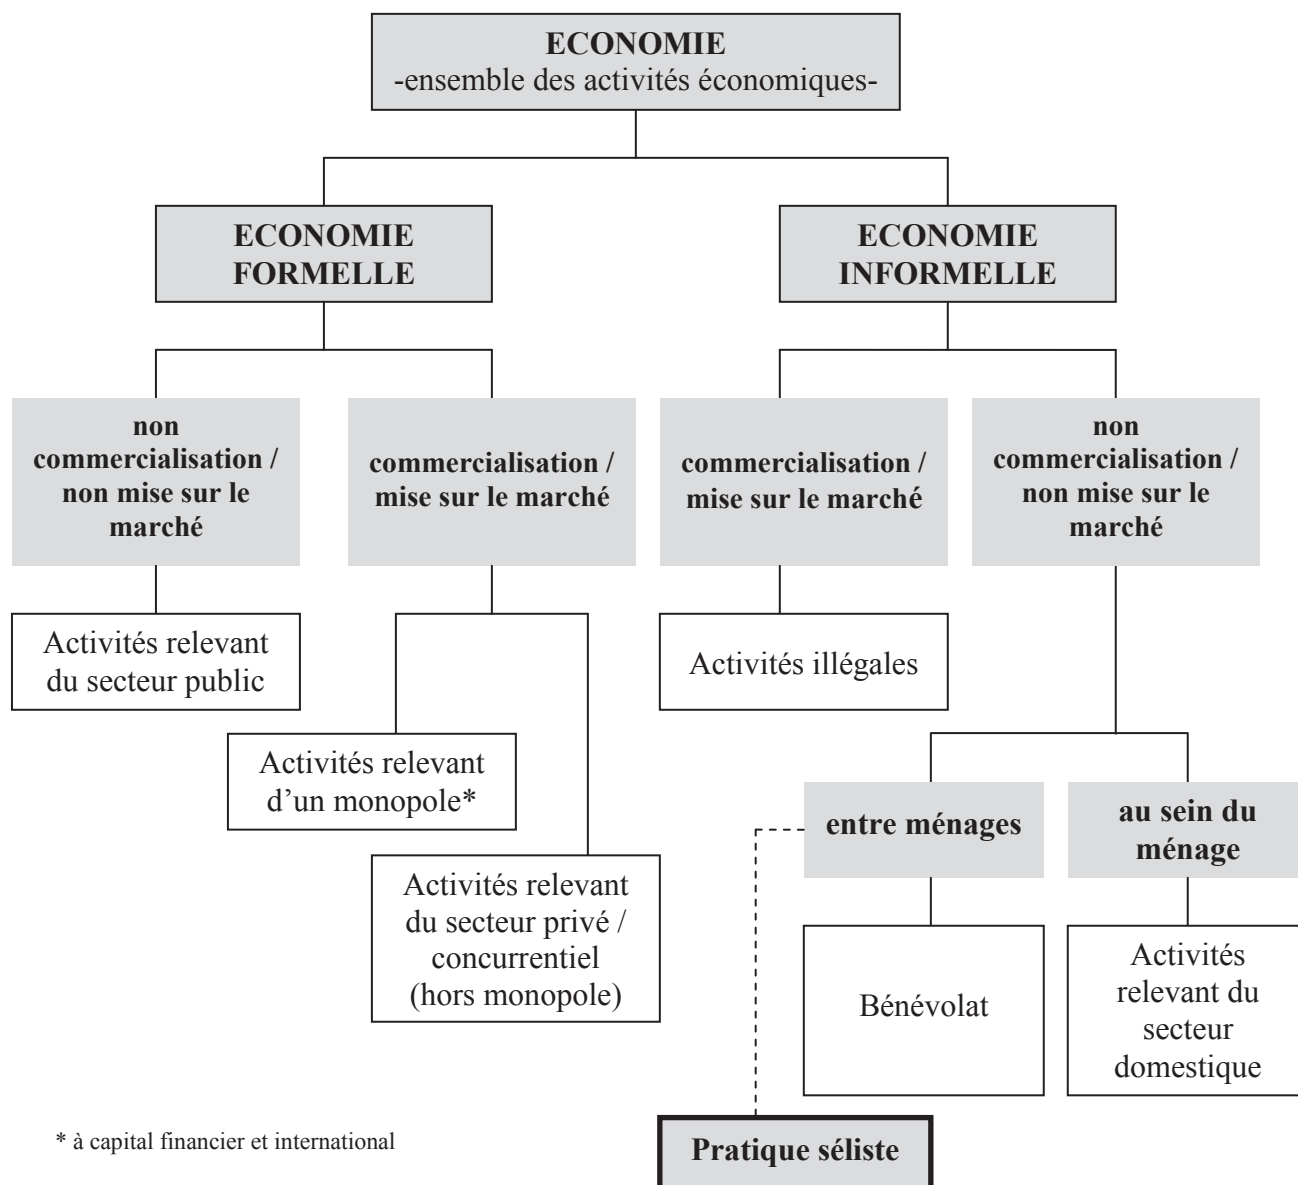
ECONOMIE
-ensemble des activités économiques-

ECONOMIE FORMELLE

ECONOMIE INFORMELLE

non commercialisation / non mise sur le marché

commercialisation / mise sur le marché

commercialisation / mise sur le marché

non commercialisation / non mise sur le marché

Activités relevant du secteur public

Activités relevant d'un monopole*

Activités relevant du secteur privé / concurrentiel (hors monopole)

Activités illégales

entre ménages

au sein du ménage

Bénévolat

Activités relevant du secteur domestique

Pratique séliste

* à capital financier et international